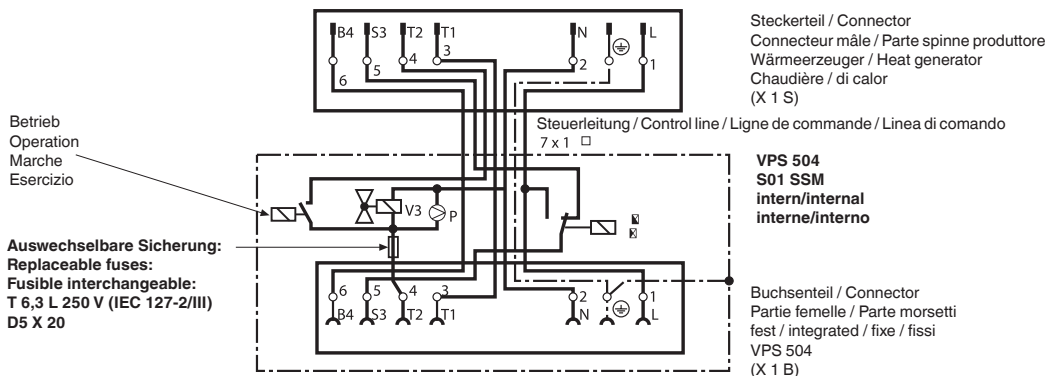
B4 S3 T2 T1 N L
6 5 4 3 2 1

Steckerteil / Connector
Connecteur mâle / Parte spinne produttore
Wärmeerzeuger / Heat generator
Chaudière / di calor
(X 1 S)

Steuerleitung / Control line / Ligne de commande / Linea di comando
7 x 1 □

Betrieb
Operation
Marche
Esercizio

V3
P

VPS 504
S01 SSM
intern/internal
interne/interno

Auswechselbare Sicherung:
Replaceable fuses:
Fusible interchangeable:
T 6,3 L 250 V (IEC 127-2/III)
D5 X 20

6 5 4 3 2 1
B4 S3 T2 T1 N L

Buchsenteil / Connector
Partie femelle / Parte morsetti
fest / integrated / fixe / fissi
VPS 504
(X 1 B)